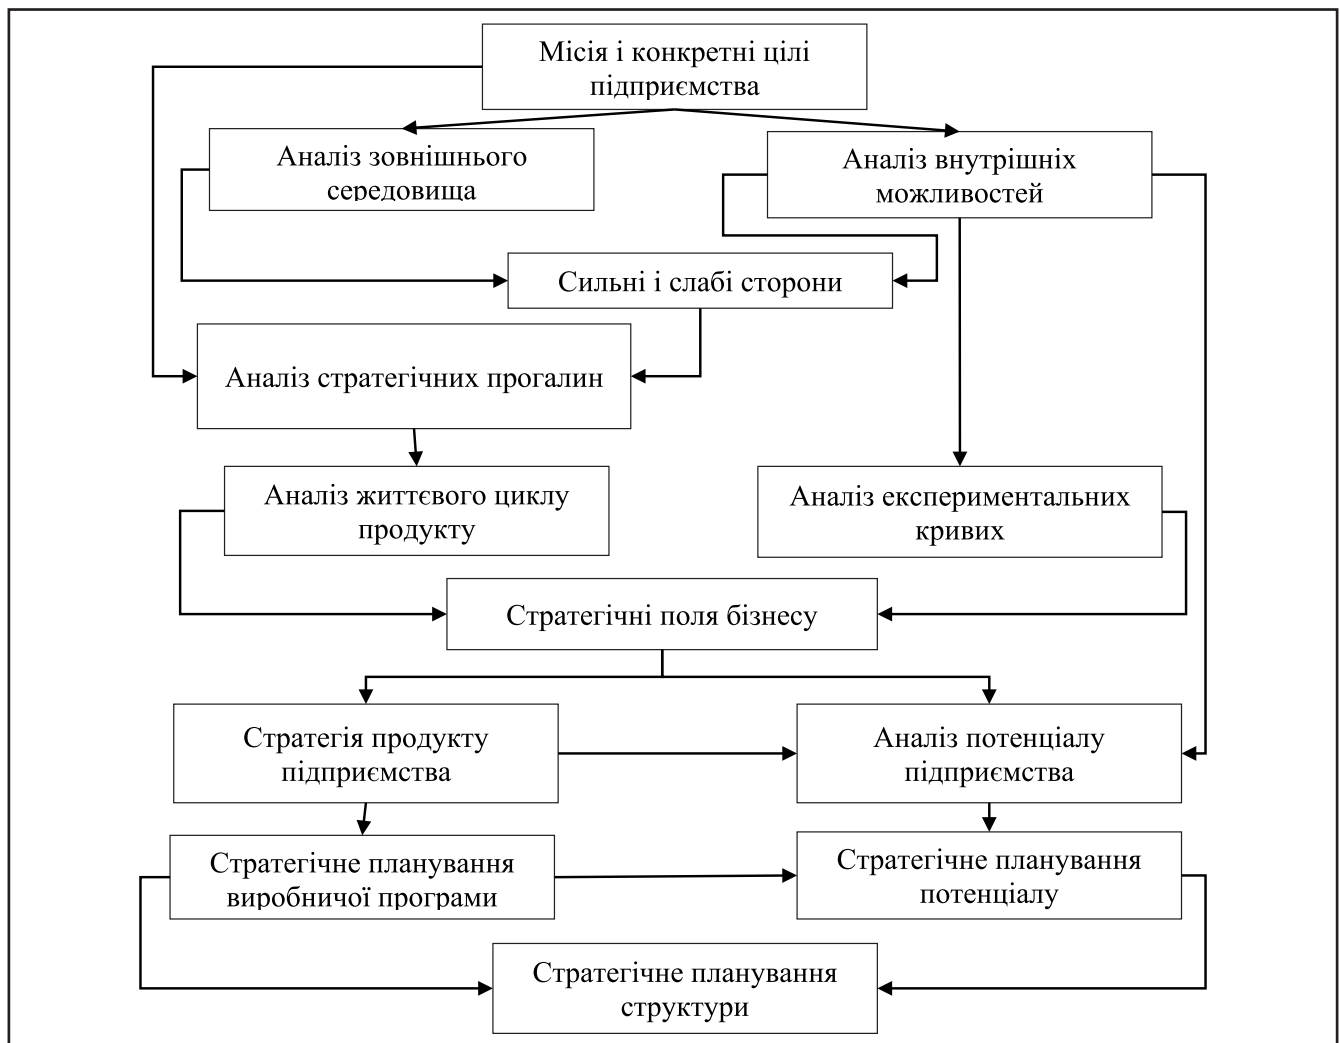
Місія і конкретні цілі підприємства

Аналіз зовнішнього середовища

Аналіз внутрішніх можливостей

Сильні і слабі сторони

Аналіз стратегічних прогалин

Аналіз життєвого циклу продукту

Аналіз експериментальних кривих

Стратегічні поля бізнесу

Стратегія продукту підприємства

Аналіз потенціалу підприємства

Стратегічне планування виробничої програми

Стратегічне планування потенціалу

Стратегічне планування структури